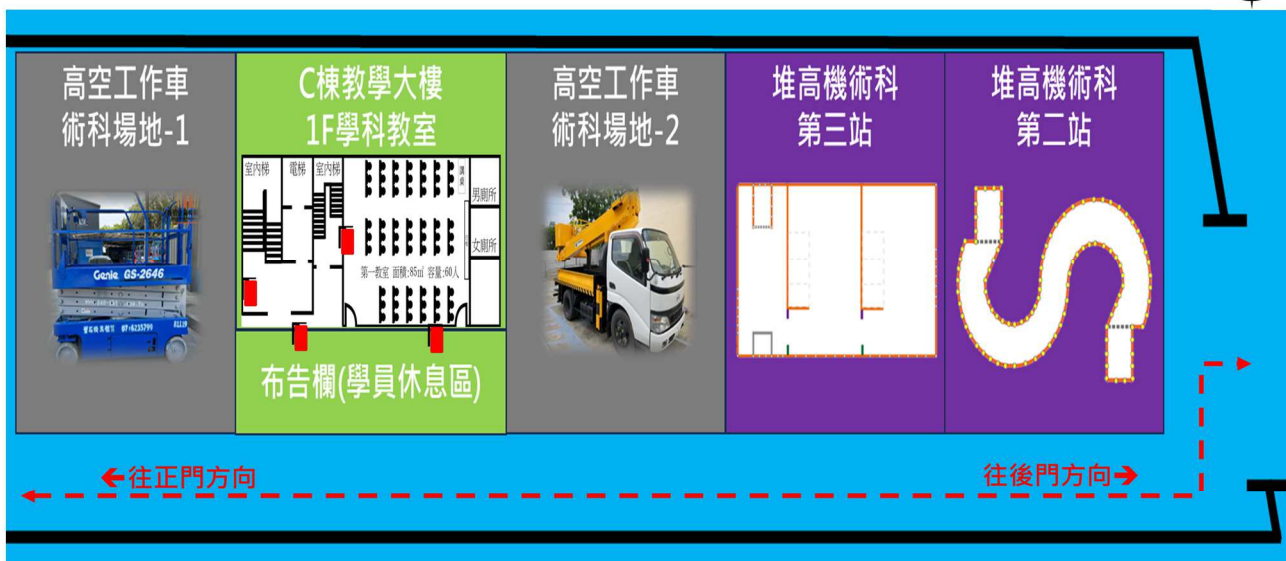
高空工作車
術科場地-1

Genie GS-2646

C棟教學大樓
1F學科教室

室內梯 電梯 室內梯

講桌

男廁所

女廁所

第一教室 面積:85㎡ 容量:60人

布告欄(學員休息區)

高空工作車
術科場地-2

堆高機術科
第三站

堆高機術科
第二站

←往正門方向

往後門方向→